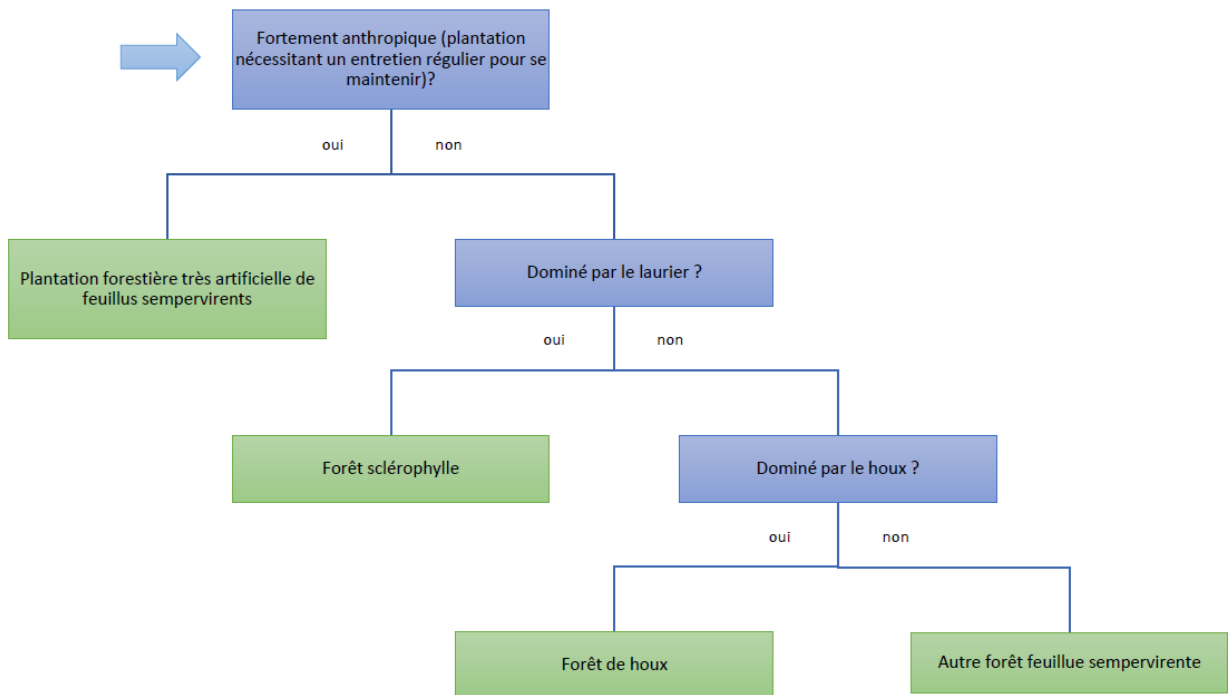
Fortement anthropique (plantation nécessitant un entretien régulier pour se maintenir)?

oui

non

Plantation forestière très artificielle de feuillus sempervirents

Dominé par le laurier ?

oui

non

Forêt sclérophylle

Dominé par le houx ?

oui

non

Forêt de houx

Autre forêt feuillue sempervirente